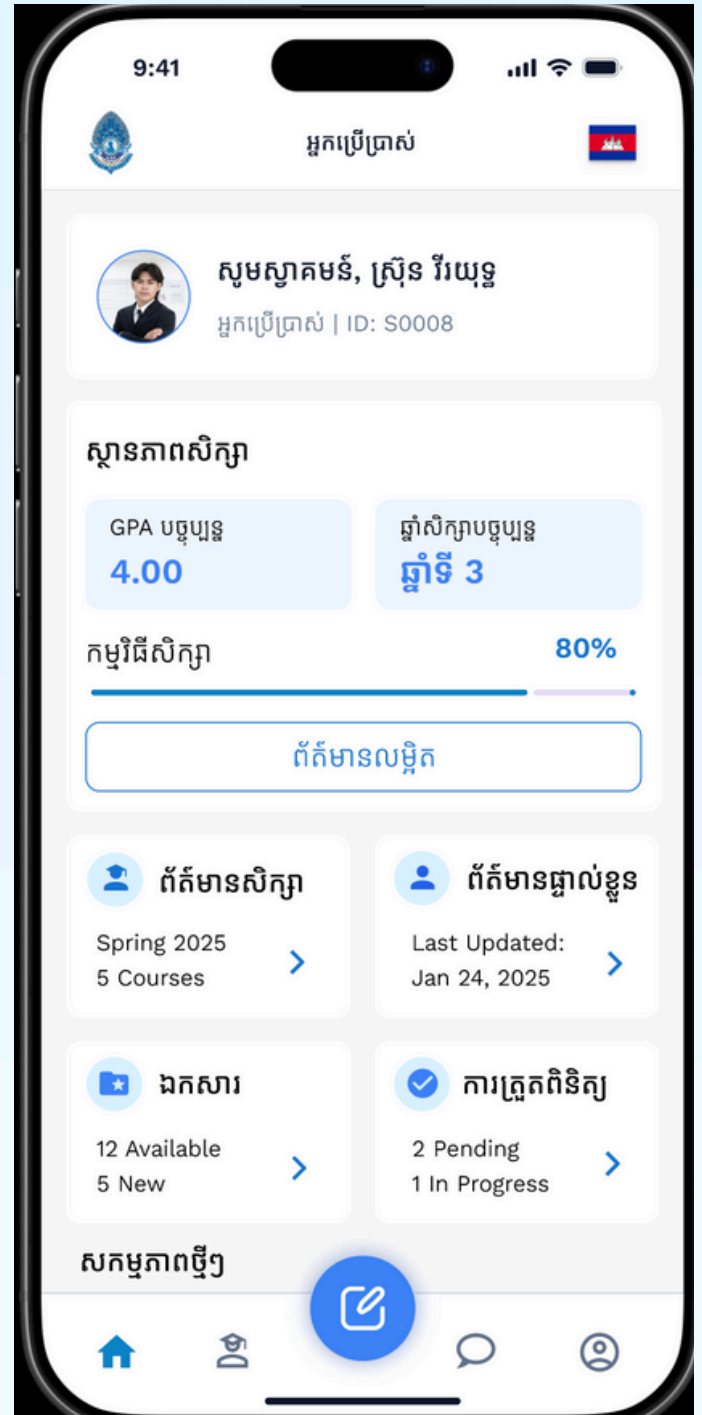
9:41

អ្នកប្រើប្រាស់

សូមស្វាគមន៍, ស្រ៊ុន វីរយុទ្ធ
អ្នកប្រើប្រាស់ | ID: S0008

ស្ថានភាពសិក្សា

GPA បច្ចុប្បន្ន
4.00

ឆ្នាំសិក្សាបច្ចុប្បន្ន
ឆ្នាំទី 3

កម្មវិធីសិក្សា
80%

ព័ត៌មានលម្អិត

ព័ត៌មានសិក្សា
Spring 2025
5 Courses

ព័ត៌មានផ្ទាល់ខ្លួន
Last Updated:
Jan 24, 2025

ឯកសារ
12 Available
5 New

ការត្រួតពិនិត្យ
2 Pending
1 In Progress

សកម្មភាពថ្មីៗ